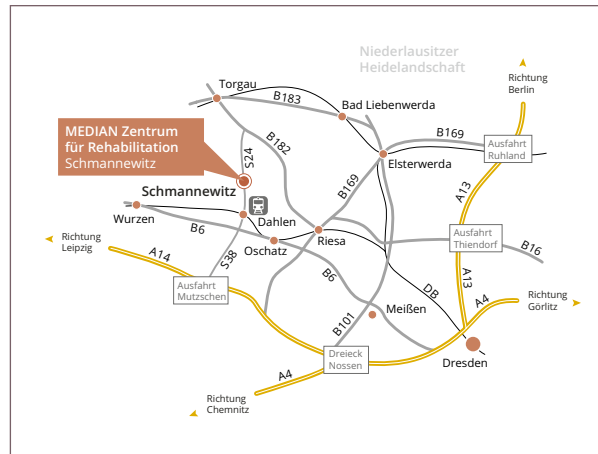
Niederlausitzer Heidelandschaft

Richtung Berlin

Torgau

B183

Bad Liebenwerda

MEDIAN Zentrum für Rehabilitation Schmannewitz

B182

S24

B169

Ausfahrt Ruhland

Elsterwerda

Schmannewitz

B169

A13

Wurzen

Dahlen

Richtung Leipzig

B6

Riesa

Ausfahrt Thiendorf

B16

A14

S38

Oschatz

B6

A13

Ausfahrt Mutzschen

DB

Richtung Görlitz

A4

Meißen

B101

Dreieck Nossen

Dresden

A4

Richtung Chemnitz